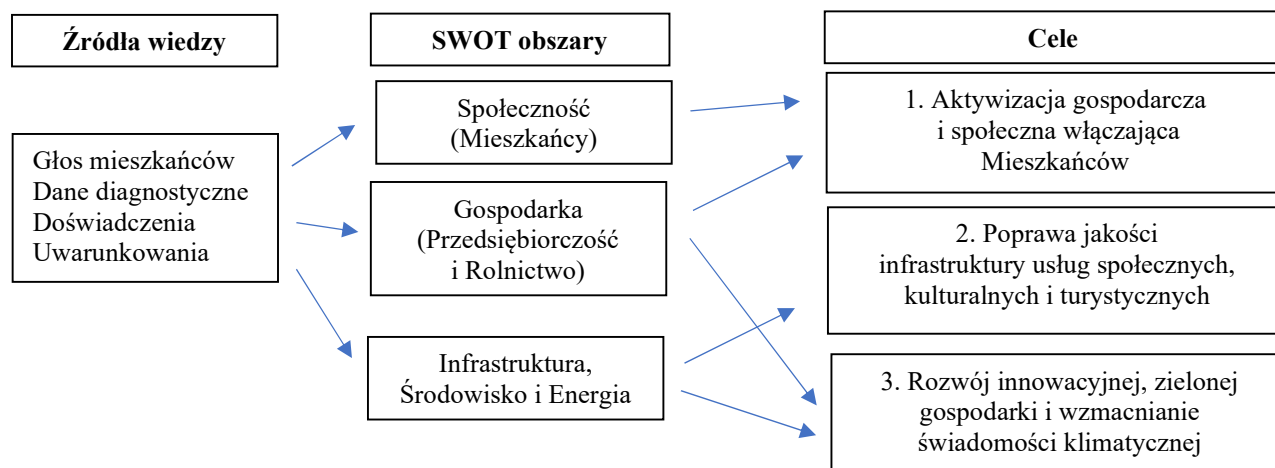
Źródła wiedzy

SWOT obszary

Cele

Głos mieszkańców
Dane diagnostyczne
Doświadczenia
Uwarunkowania

Społeczność (Mieszkańcy)

Gospodarka (Przedsiębiorczość i Rolnictwo)

Infrastruktura, Środowisko i Energia

1. Aktywizacja gospodarcza i społeczna włączająca Mieszkańców

2. Poprawa jakości infrastruktury usług społecznych, kulturalnych i turystycznych

3. Rozwój innowacyjnej, zielonej gospodarki i wzmacnianie świadomości klimatycznej